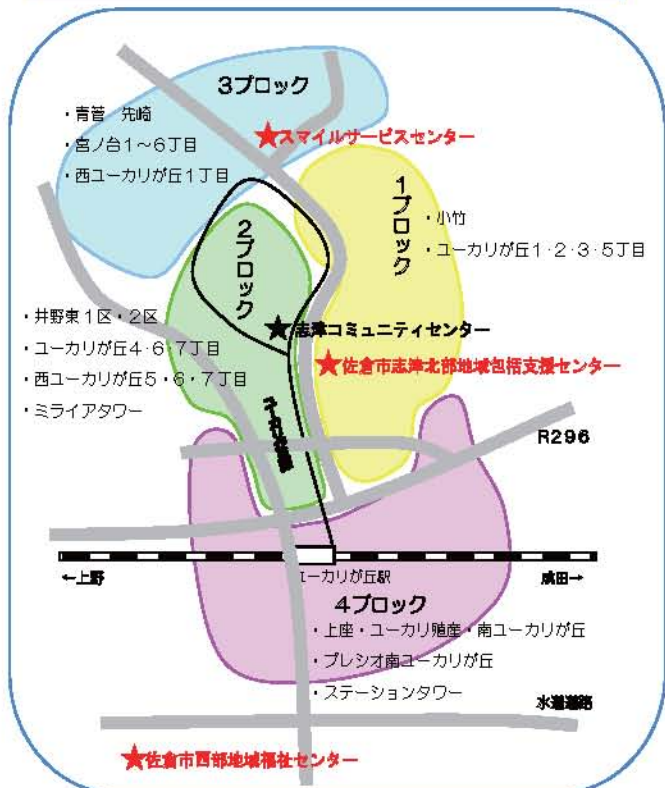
3ブロック

・青菅　先崎

・宮ノ台1～6丁目

・西ユーカリが丘1丁目

★スマイルサービスセンター

1ブロック

・小竹

・ユーカリが丘1･2･3･5丁目

2ブロック

・井野東1区・2区

・ユーカリが丘4･6･7丁目

・西ユーカリが丘5・6・7丁目

・ミライアタワー

★志津コミュニティセンター

★佐倉市志津北部地域包括支援センター

R296

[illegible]

←上野

ユーカリが丘駅

成田→

4ブロック

・上座・ユーカリ臨座・南ユーカリが丘

・プレシオ南ユーカリが丘

・ステーションタワー

水道道路

★佐倉市西部地域福祉センター